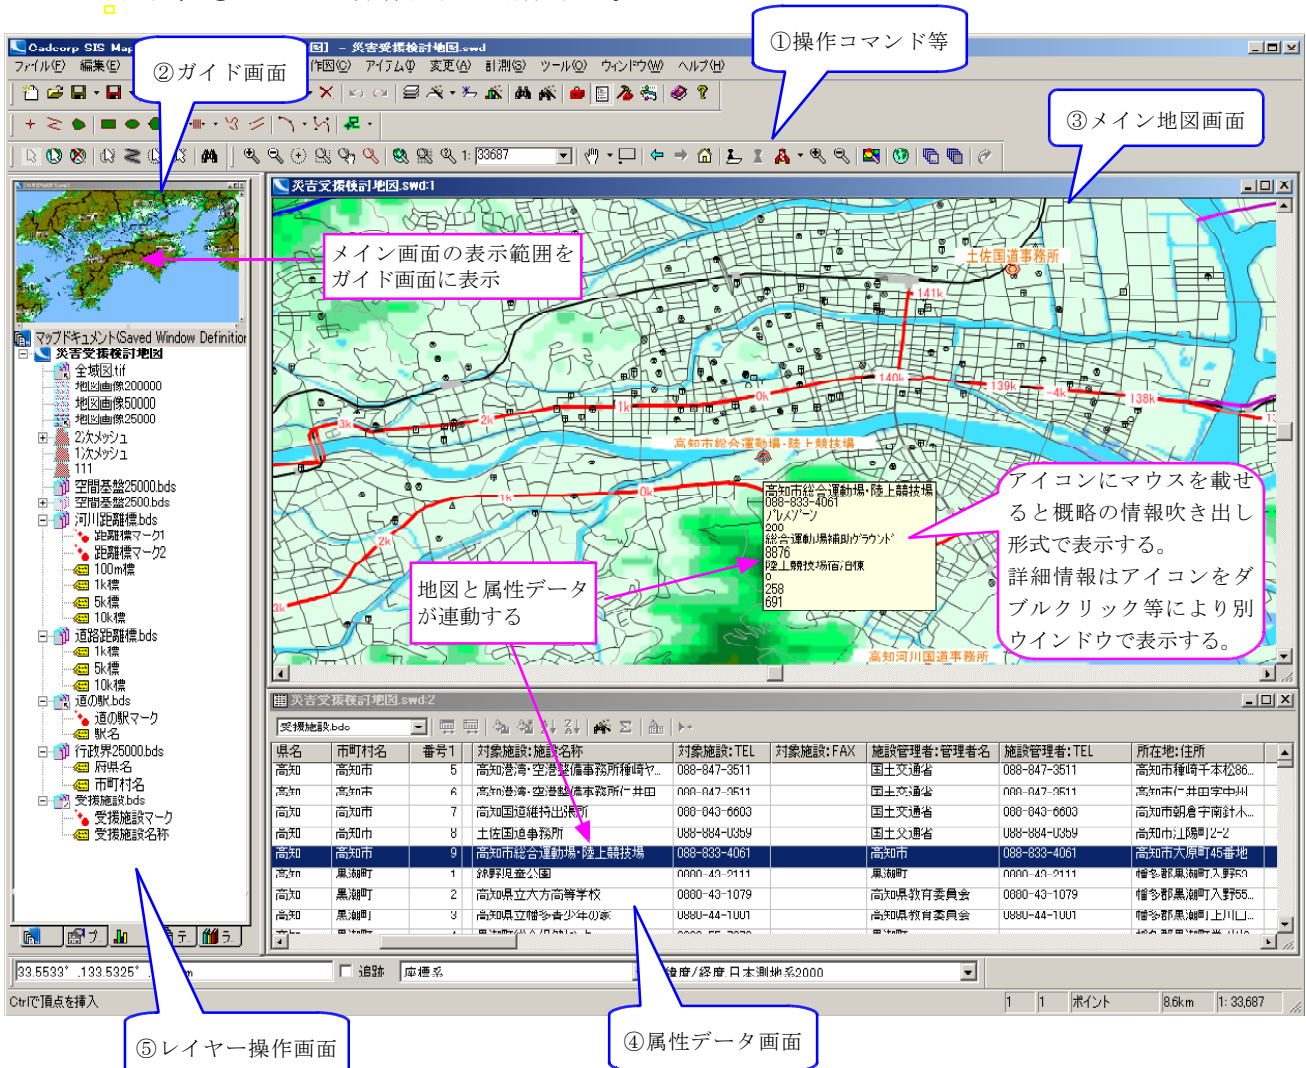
Cadcorp SIS Map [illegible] 図] – 災害受援検討地図.swd

ファイル(F) 編集(E) 作図(C) アイテム(I) 変更(A) 計測(G) ツール(O) ウィンドウ(W) ヘルプ(H)

①操作コマンド等

②ガイド画面

③メイン地図画面

1: 33687

災害受援検討地図.swd:1

メイン画面の表示範囲をガイド画面に表示

マップドキュメント(Saved Window Definition)
災害受援検討地図
全域図.tif
地図画像200000
地図画像50000
地図画像25000
2次メッシュ
1次メッシュ
111
空間基盤25000.bds
空間基盤2500.bds
河川距離標.bds
距離標マーク1
距離標マーク2
100m標
1k標
5k標
10k標
道路距離標.bds
1k標
5k標
10k標
道の駅.bds
道の駅マーク
駅名
行政界25000.bds
府県名
市町村名
受援施設.bds
受援施設マーク
受援施設名称

土佐国道事務所
141k
140k
139k
138k
4k
3k
2k
1k
0k
高知市総合運動場・陸上競技場
高知河川国道事務所

高知市総合運動場・陸上競技場
088-833-4061
パレメゾーン
200
総合運動場補助グラウンド
8876
陸上競技場宿泊棟
0
258
691

アイコンにマウスを載せると概略の情報吹き出し形式で表示する。
詳細情報はアイコンをダブルクリック等により別ウインドウで表示する。

地図と属性データが連動する

災害受援検討地図.swd:2

受援施設.bds

| 県名 | 市町村名 | 番号 | 対象施設:施設名称 | 対象施設:TEL | 対象施設:FAX | 施設管理者:管理者名 | 施設管理者:TEL | 所在地:住所 |
|---|---|---|---|---|---|---|---|---|
| 高知 | 高知市 | 5 | 高知港湾・空港整備事務所種崎ヤ... | 088-847-3511 | | 国土交通省 | 088-847-3511 | 高知市種崎千本松86... |
| 高知 | 高知市 | 6 | 高知港湾・空港整備事務所仁井田 | 088-847-3511 | | 国土交通省 | 088-847-3511 | 高知市仁井田字中州 |
| 高知 | 高知市 | 7 | 高知国道維持出張所 | 088-843-6603 | | 国土交通省 | 088-843-6603 | 高知市朝倉字南針木... |
| 高知 | 高知市 | 8 | 土佐国道事務所 | 088-884-0359 | | 国土交通省 | 088-884-0359 | 高知市江陽町2-2 |
| 高知 | 高知市 | 9 | 高知市総合運動場・陸上競技場 | 088-833-4061 | | 高知市 | 088-833-4061 | 高知市大原町45番地 |
| 高知 | 黒潮町 | 1 | 錦野児童公園 | 0880-43-2111 | | 黒潮町 | 0880-43-2111 | 幡多郡黒潮町入野53... |
| 高知 | 黒潮町 | 2 | 高知県立大方高等学校 | 0880-43-1079 | | 高知県教育委員会 | 0880-43-1079 | 幡多郡黒潮町入野55... |
| 高知 | 黒潮町 | 3 | 高知県立幡多青少年の家 | 0880-44-1001 | | 高知県教育委員会 | 0880-44-1001 | 幡多郡黒潮町上川口... |

33.5533°, 133.5325° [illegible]m 追跡 座標系 緯度/経度 日本測地系2000

Ctrlで頂点を挿入 1 1 ポイント 8.6km 1: 33,687

⑤レイヤー操作画面

④属性データ画面